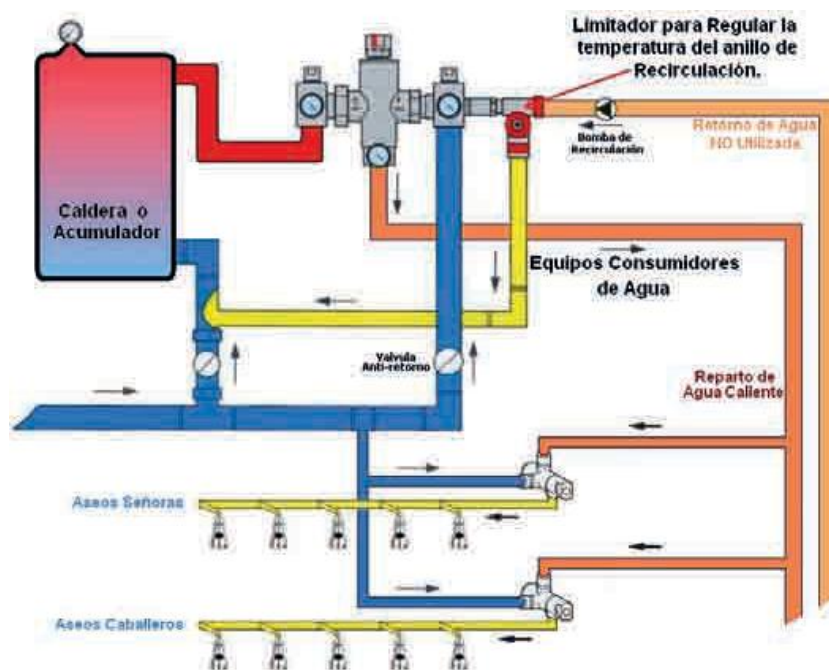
Limitador para Regular la temperatura del anillo de Recirculación.

Bomba de Recirculación

Retorno de Agua NO Utilizada

Caldera o Acumulador

Equipos Consumidores de Agua

Valvula Anti-retorno

Reparto de Agua Caliente

Aseos Señoras

Aseos Caballeros